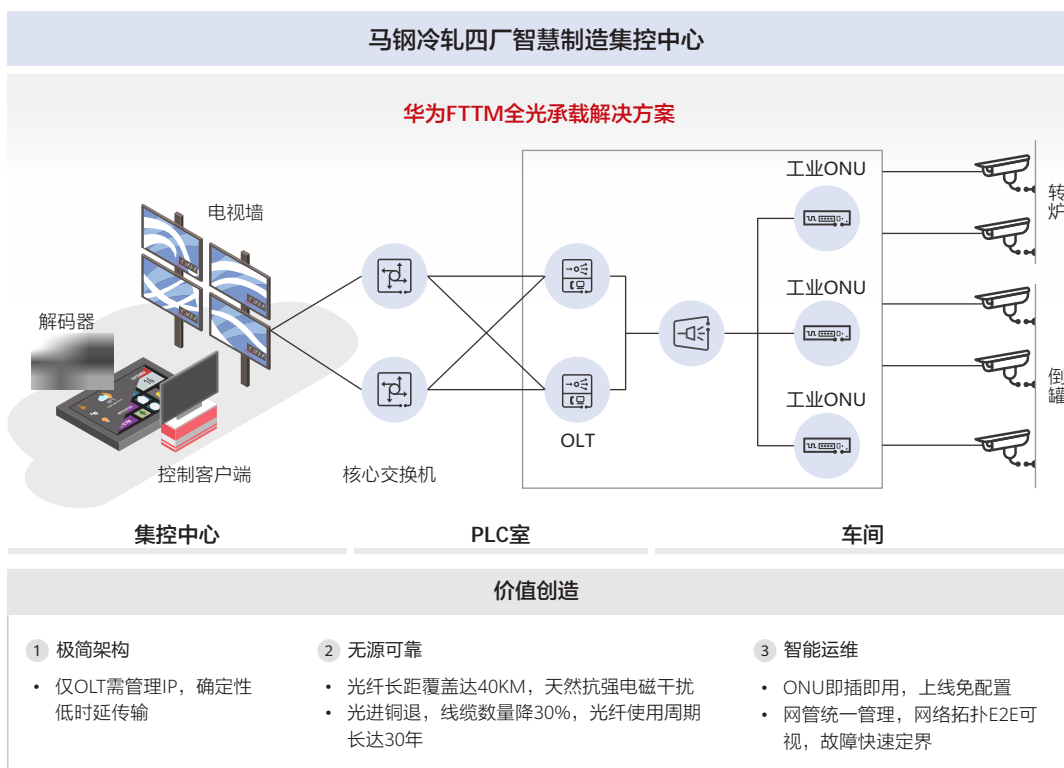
马钢冷轧四厂智慧制造集控中心

华为FTTM全光承载解决方案

电视墙

解码器

控制客户端

核心交换机

OLT

工业ONU

工业ONU

工业ONU

转炉

倒罐

集控中心

PLC室

车间

价值创造

1 极简架构

• 仅OLT需管理IP，确定性低时延传输

2 无源可靠

• 光纤长距覆盖达40KM，天然抗强电磁干扰
• 光进铜退，线缆数量降30%，光纤使用周期长达30年

3 智能运维

• ONU即插即用，上线免配置
• 网管统一管理，网络拓扑E2E可视，故障快速定界